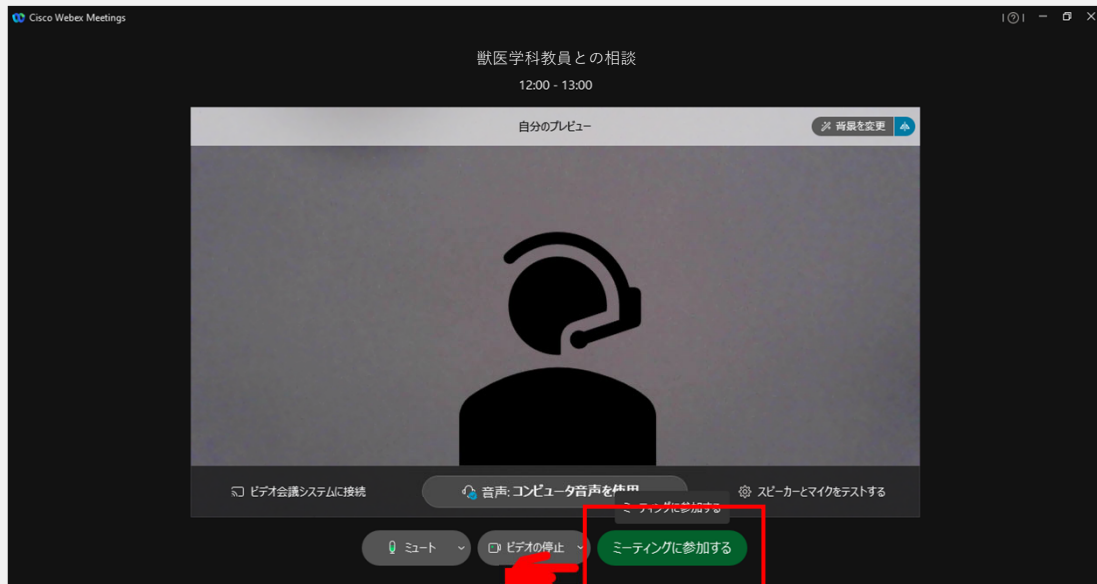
Cisco Webex Meetings

獣医学科教員との相談

12:00 - 13:00

自分のプレビュー

背景を変更

ビデオ会議システムに接続

音声: コンピュータ音声を使用

スピーカーとマイクをテストする

ミーティングに参加する

ミュート

ビデオの停止

ミーティングに参加する